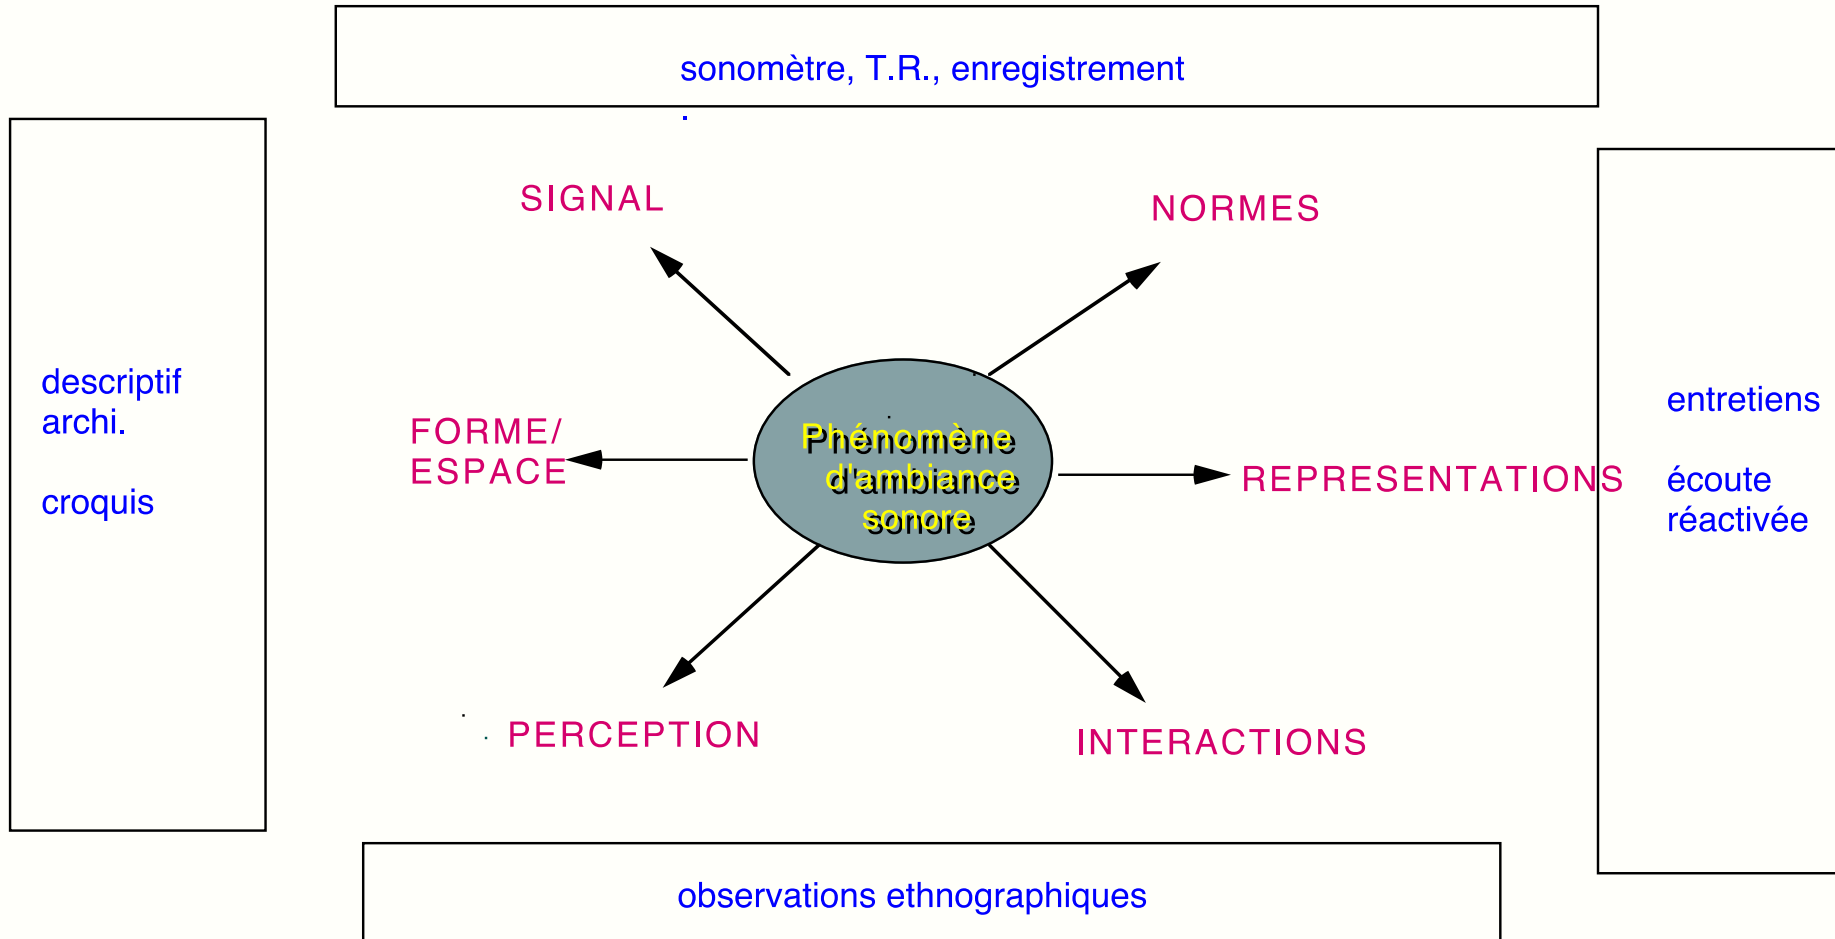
sonomètre, T.R., enregistrement

descriptif
archi.

croquis

SIGNAL

NORMES

FORME/
ESPACE

Phénomène
d'ambiance
sonore

REPRESENTATIONS

entretiens

écoute
réactivée

PERCEPTION

INTERACTIONS

observations ethnographiques